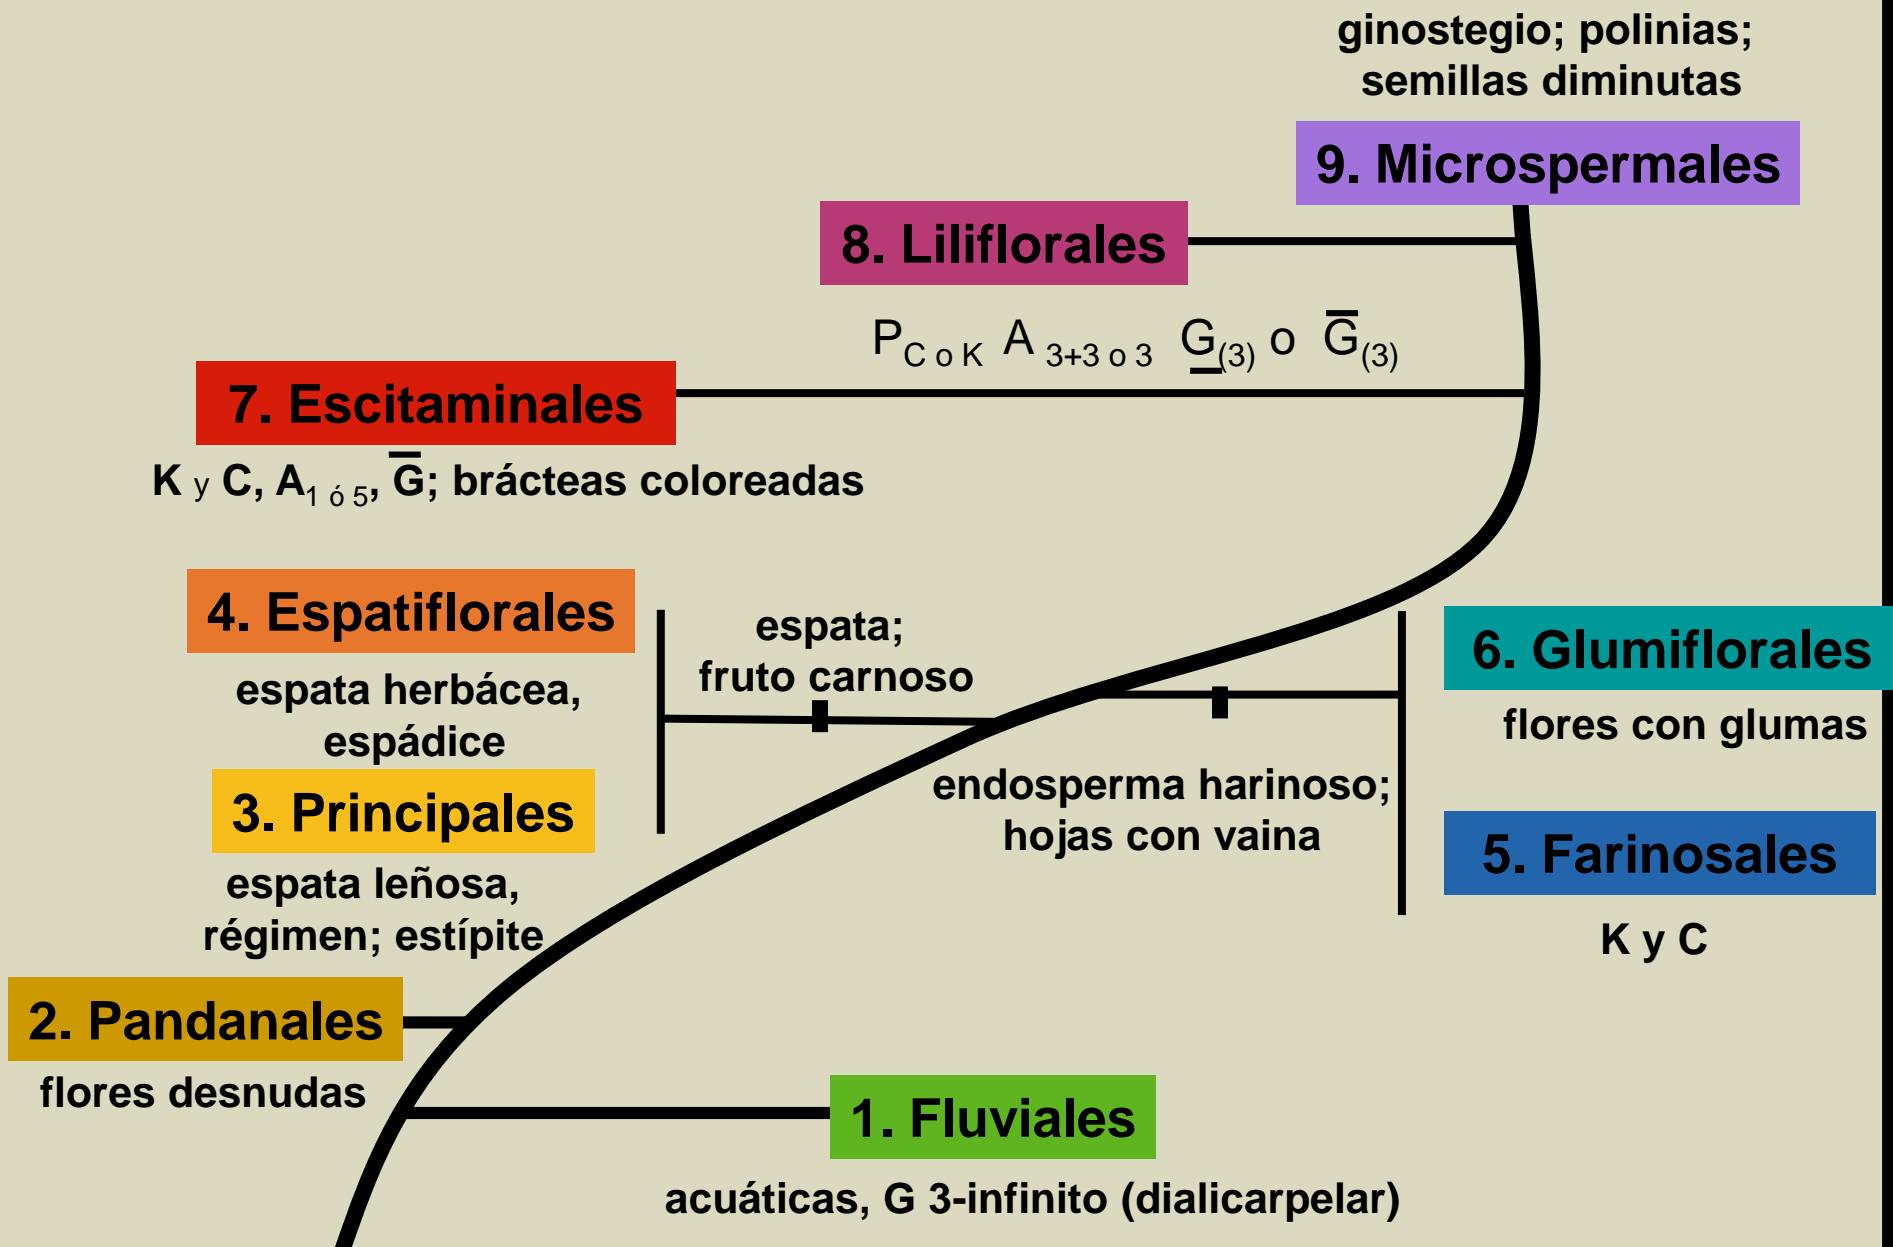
ginostegio; polinias; semillas diminutas

9. Microspermales

8. Liliflorales

$P_{C\ o\ K}\ A_{3+3\ o\ 3}\ \underline{G}_{(3)}$ o $\overline{G}_{(3)}$

7. Escitaminales

K y C, $A_{1\ ó\ 5}$, $\overline{G}$; brácteas coloreadas

4. Espatiflorales

espata herbácea, espádice

espata; fruto carnoso

6. Glumiflorales

flores con glumas

3. Principales

espata leñosa, régimen; estípite

endosperma harinoso; hojas con vaina

5. Farinosales

K y C

2. Pandanales

flores desnudas

1. Fluviales

acuáticas, G 3-infinito (dialicarpelar)